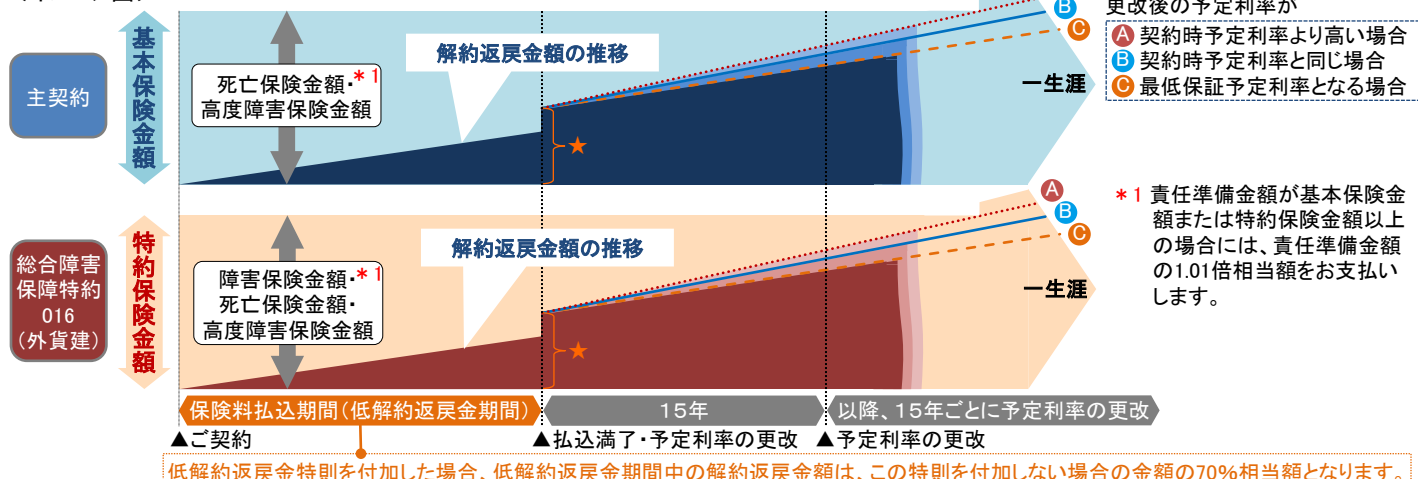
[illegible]

更改後の予定利率が
A 契約時予定利率より高い場合
B 契約時予定利率と同じ場合
C 最低保証予定利率となる場合

主契約

基本保険金額

死亡保険金額・＊1
高度障害保険金額

解約返戻金額の推移

★

B
C

一生涯

＊1 責任準備金額が基本保険金額または特約保険金額以上の場合には、責任準備金額の1.01倍相当額をお支払いします。

総合障害保障特約016（外貨建）

特約保険金額

障害保険金額・＊1
死亡保険金額・
高度障害保険金額

解約返戻金額の推移

★

A
B
C

一生涯

保険料払込期間（低解約返戻金期間）

15年

以降、15年ごとに予定利率の更改

▲ご契約

▲払込満了・予定利率の更改

▲予定利率の更改

低解約返戻金特則を付加した場合、低解約返戻金期間中の解約返戻金額は、この特則を付加しない場合の金額の70%相当額となります。